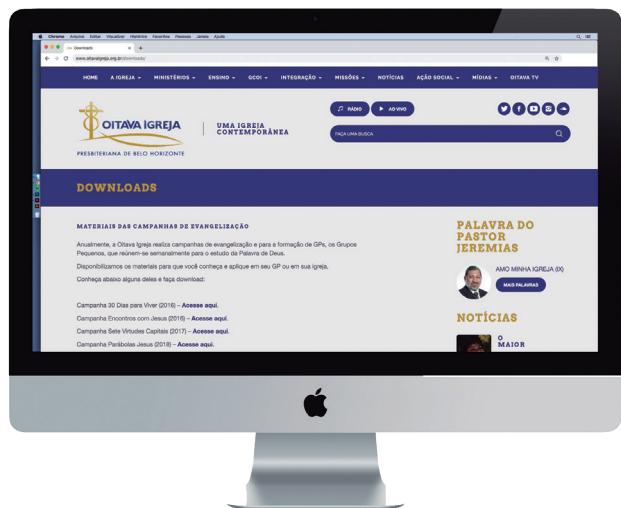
Chrome Arquivo Editar Visualizar Histórico Favoritos Pessoas Janela Ajuda

Downloads

www.oitavaigreja.org.br/downloads/

HOME A IGREJA MINISTÉRIOS ENSINO GCOI INTEGRAÇÃO MISSÕES NOTÍCIAS AÇÃO SOCIAL MÍDIAS OITAVA TV

OITAVA IGREJA
PRESBITERIANA DE BELO HORIZONTE

UMA IGREJA CONTEMPORÂNEA

RÁDIO AO VIVO

FAÇA UMA BUSCA

DOWNLOADS

MATERIAIS DAS CAMPANHAS DE EVANGELIZAÇÃO

Anualmente, a Oitava Igreja realiza campanhas de evangelização e para a formação de GPs, os Grupos Pequenos, que reúnem-se semanalmente para o estudo da Palavra de Deus.

Disponibilizamos os materiais para que você conheça e aplique em seu GP ou em sua igreja.

Conheça abaixo alguns deles e faça download:

Campanha 30 Dias para Viver (2016) – Acesse aqui.

Campanha Encontros com Jesus (2016) – Acesse aqui.

Campanha Sete Virtudes Capitais (2017) – Acesse aqui.

Campanha Parábolas Jesus (2018) – Acesse aqui.

PALAVRA DO PASTOR JEREMIAS

AMO MINHA IGREJA (IX)

MAIS PALAVRAS

NOTÍCIAS

O MAIOR